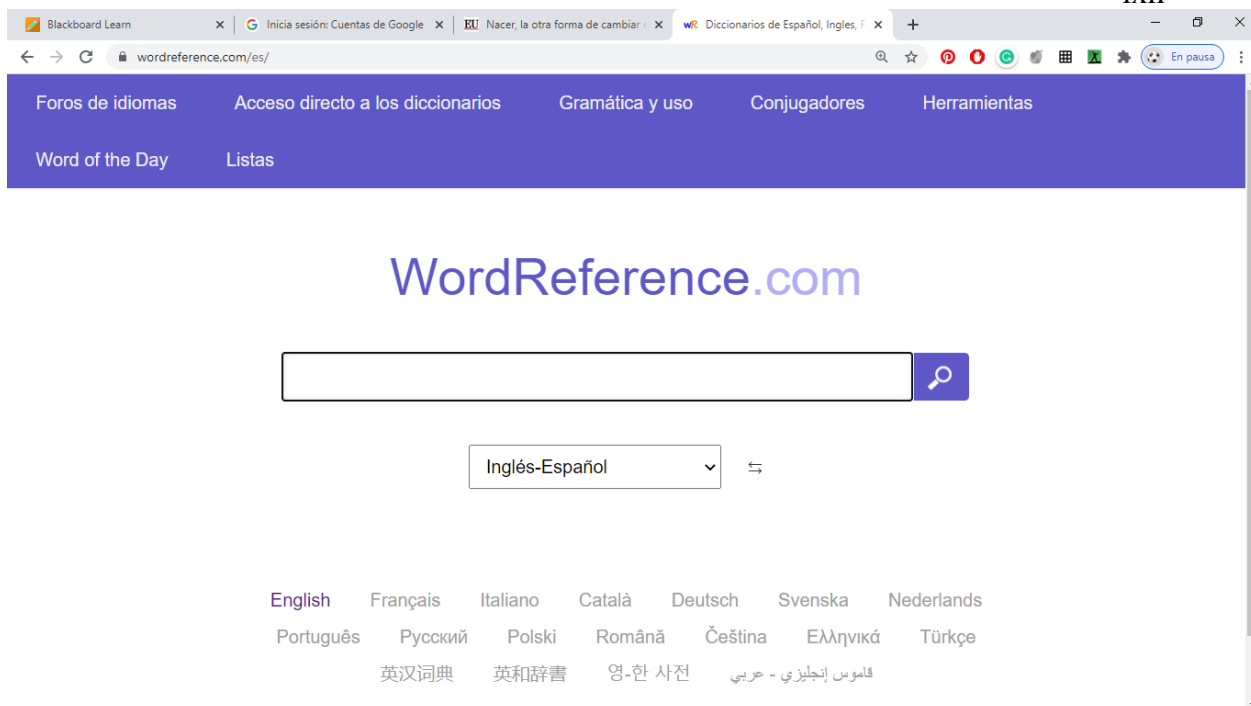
Blackboard Learn ×
Inicia sesión: Cuentas de Google ×
EU Nacer, la otra forma de cambiar ×
wR Diccionarios de Español, Ingles, F ×
+

wordreference.com/es/

En pausa

Foros de idiomas Acceso directo a los diccionarios Gramática y uso Conjugadores Herramientas
Word of the Day Listas

WordReference.com

Inglés-Español

English Français Italiano Català Deutsch Svenska Nederlands
Português Русский Polski Română Čeština Ελληνικά Türkçe
英汉词典 英和辞書 영-한 사전 قاموس إنجليزي - عربي